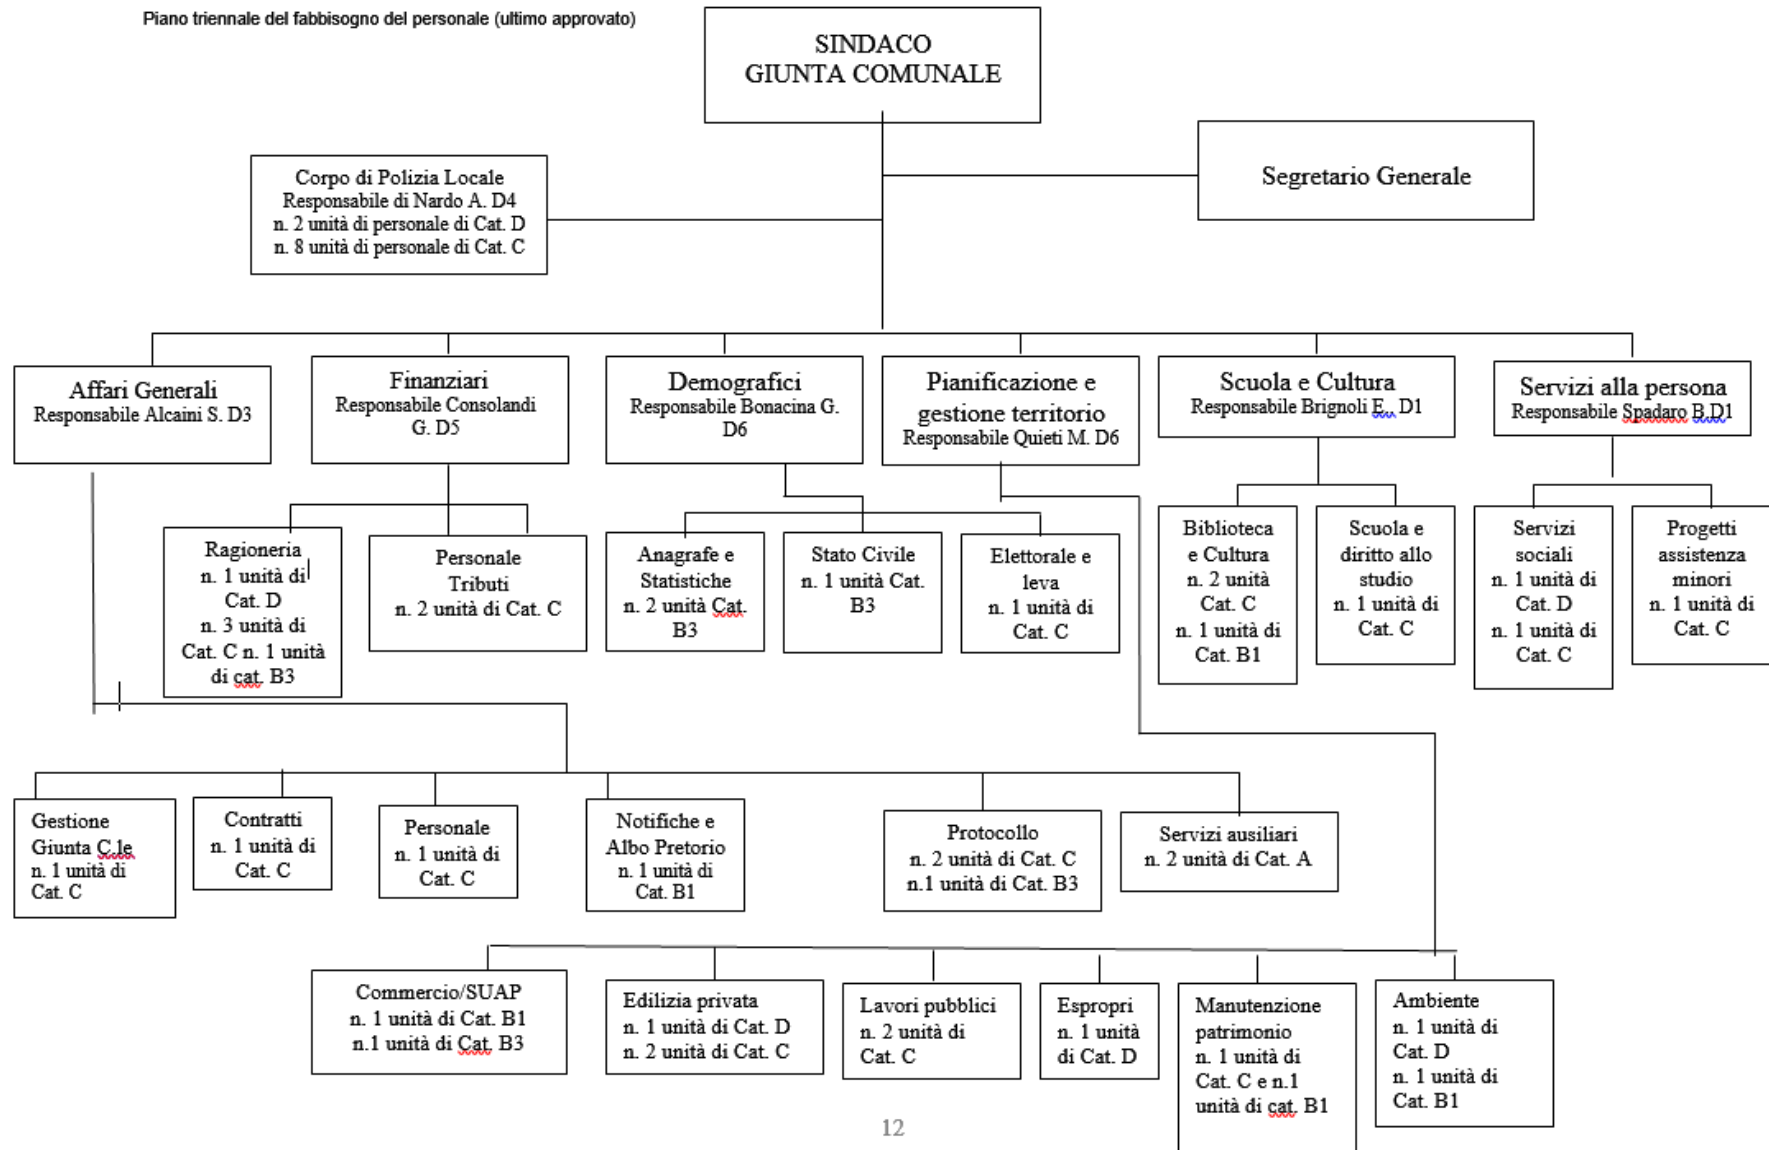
Piano triennale del fabbisogno del personale (ultimo approvato)

SINDACO
GIUNTA COMUNALE

Segretario Generale

Corpo di Polizia Locale
Responsabile di Nardo A. D4
n. 2 unità di personale di Cat. D
n. 8 unità di personale di Cat. C

Affari Generali
Responsabile Alcaini S. D3

Finanziari
Responsabile Consolandi G. D5

Demografici
Responsabile Bonacina G. D6

Pianificazione e gestione territorio
Responsabile Quieti M. D6

Scuola e Cultura
Responsabile Brignoli E. D1

Servizi alla persona
Responsabile Spadaro B.D1

Ragioneria
n. 1 unità di Cat. D
n. 3 unità di Cat. C n. 1 unità di cat. B3

Personale Tributi
n. 2 unità di Cat. C

Anagrafe e Statistiche
n. 2 unità Cat. B3

Stato Civile
n. 1 unità Cat. B3

Elettorale e leva
n. 1 unità di Cat. C

Biblioteca e Cultura
n. 2 unità Cat. C
n. 1 unità di Cat. B1

Scuola e diritto allo studio
n. 1 unità di Cat. C

Servizi sociali
n. 1 unità di Cat. D
n. 1 unità di Cat. C

Progetti assistenza minori
n. 1 unità di Cat. C

Gestione Giunta C.le
n. 1 unità di Cat. C

Contratti
n. 1 unità di Cat. C

Personale
n. 1 unità di Cat. C

Notifiche e Albo Pretorio
n. 1 unità di Cat. B1

Protocollo
n. 2 unità di Cat. C
n.1 unità di Cat. B3

Servizi ausiliari
n. 2 unità di Cat. A

Commercio/SUAP
n. 1 unità di Cat. B1
n.1 unità di Cat. B3

Edilizia privata
n. 1 unità di Cat. D
n. 2 unità di Cat. C

Lavori pubblici
n. 2 unità di Cat. C

Espropri
n. 1 unità di Cat. D

Manutenzione patrimonio
n. 1 unità di Cat. C e n.1 unità di cat. B1

Ambiente
n. 1 unità di Cat. D
n. 1 unità di Cat. B1

12